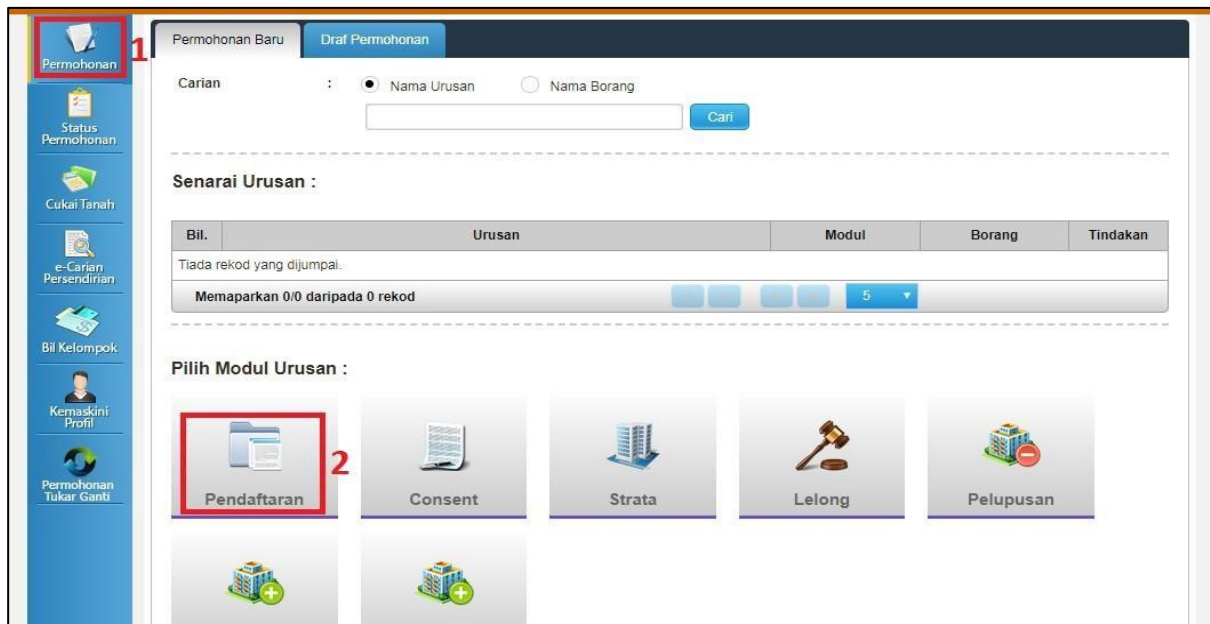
Permohonan
1
Status Permohonan
Cukai Tanah
e-Carian Persendirian
Bil Kelompok
Kemaskini Profil
Permohonan Tukar Ganti

Permohonan Baru
Draf Permohonan

Carian : Nama Urusan Nama Borang
Cari

Senarai Urusan :

| Bil. | Urusan | Modul | Borang | Tindakan |
|---|---|---|---|---|
| Tiada rekod yang dijumpai. | | | | |
| Memaparkan 0/0 daripada 0 rekod | | 5 | | |

Pilih Modul Urusan :

2
Pendaftaran
Consent
Strata
Lelong
Pelupusan